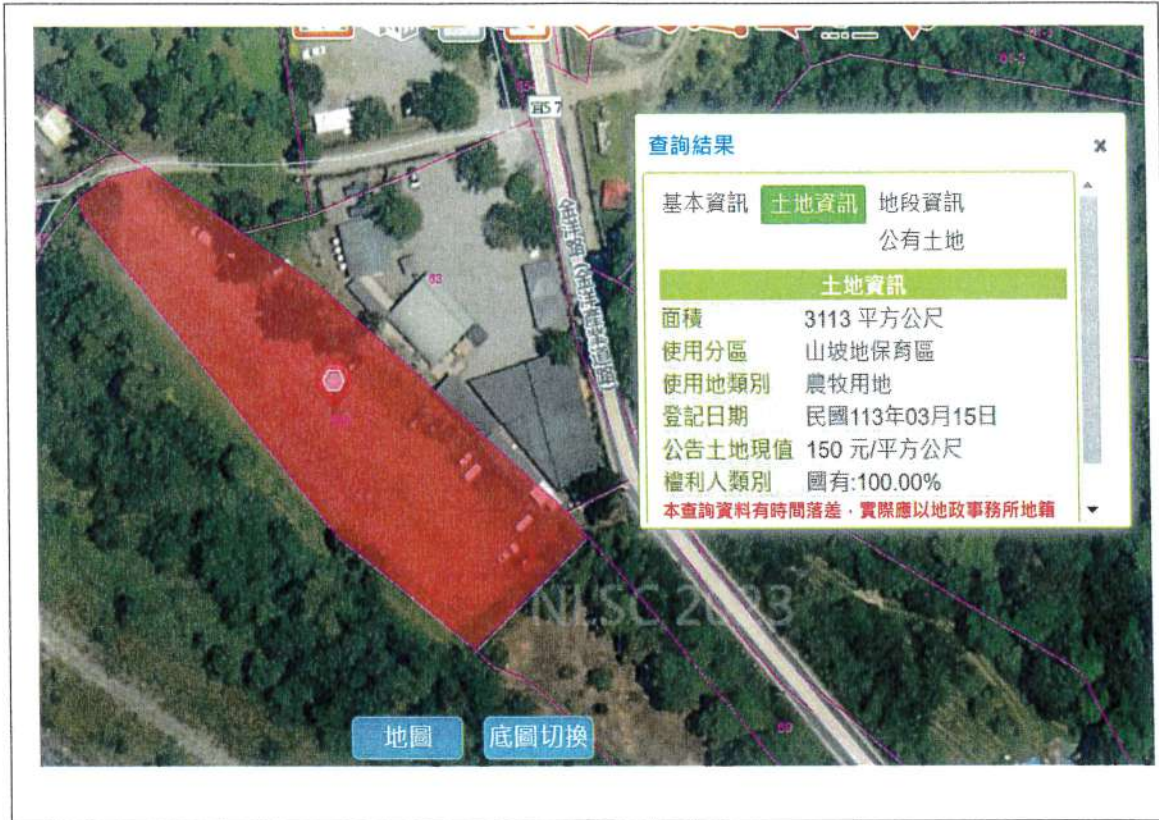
查詢結果

×

基本資訊 土地資訊 地段資訊

公有土地

土地資訊

| 面積 | 3113 平方公尺 |
|---|---|
| 使用分區 | 山坡地保育區 |
| 使用地類別 | 農牧用地 |
| 登記日期 | 民國113年03月15日 |
| 公告土地現值 | 150 元/平方公尺 |
| 權利人類別 | 國有:100.00% |

本查詢資料有時間落差，實際應以地政事務所地籍

縣7

金洋路

NLSC 2023

地圖 底圖切換